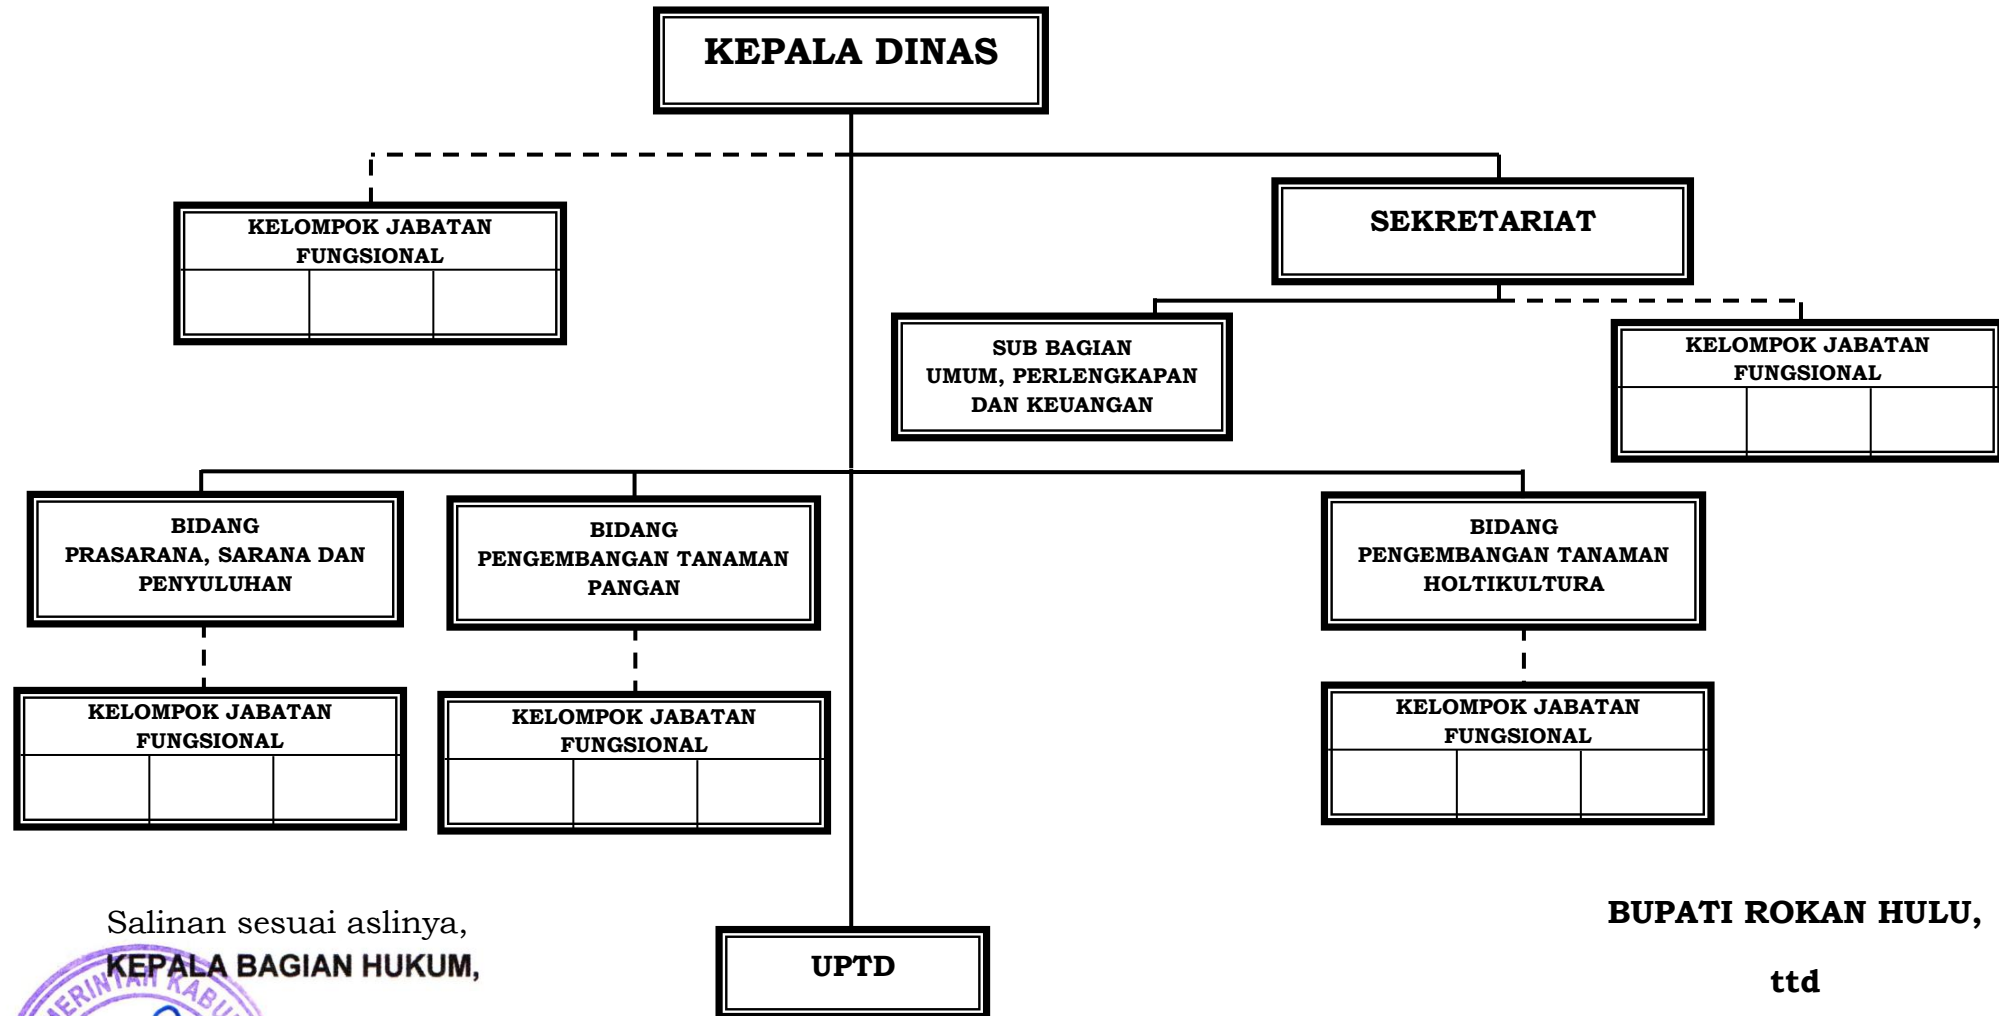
KEPALA DINAS

KELOMPOK JABATAN FUNGSIONAL

SEKRETARIAT

SUB BAGIAN UMUM, PERLENGKAPAN DAN KEUANGAN

KELOMPOK JABATAN FUNGSIONAL

BIDANG PRASARANA, SARANA DAN PENYULUHAN

BIDANG PENGEMBANGAN TANAMAN PANGAN

BIDANG PENGEMBANGAN TANAMAN HOLTIKULTURA

KELOMPOK JABATAN FUNGSIONAL

KELOMPOK JABATAN FUNGSIONAL

KELOMPOK JABATAN FUNGSIONAL

UPTD

Salinan sesuai aslinya,
KEPALA BAGIAN HUKUM,

ERINTAH KABU

BUPATI ROKAN HULU,

ttd